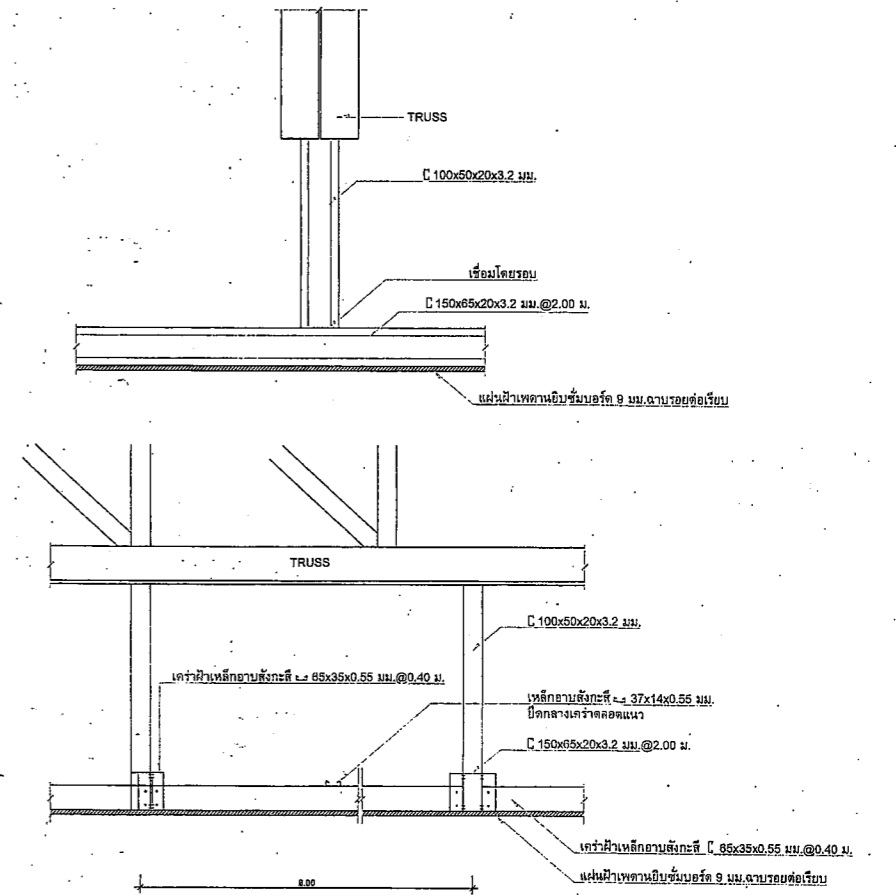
TRUSS

C 100x50x20x3.2 มม.

เชื่อมโดยรอบ

C 150x65x20x3.2 มม.@2.00 ม.

แผ่นฝ้าเพดานยิปซั่มบอร์ด 9 มม.ฉาบรอยต่อเรียบ

TRUSS

C 100x50x20x3.2 มม.

เคร่าฝ้าเหล็กอาบสังกะสี ⊔ 65x35x0.55 มม.@0.40 ม.

เหล็กอาบสังกะสี ⊔ 37x14x0.55 มม.
ยึดกลางเคร่าตลอดแนว

C 150x65x20x3.2 มม.@2.00 ม.

เคร่าฝ้าเหล็กอาบสังกะสี C 65x35x0.55 มม.@0.40 ม.

แผ่นฝ้าเพดานยิปซั่มบอร์ด 9 มม.ฉาบรอยต่อเรียบ

8.00